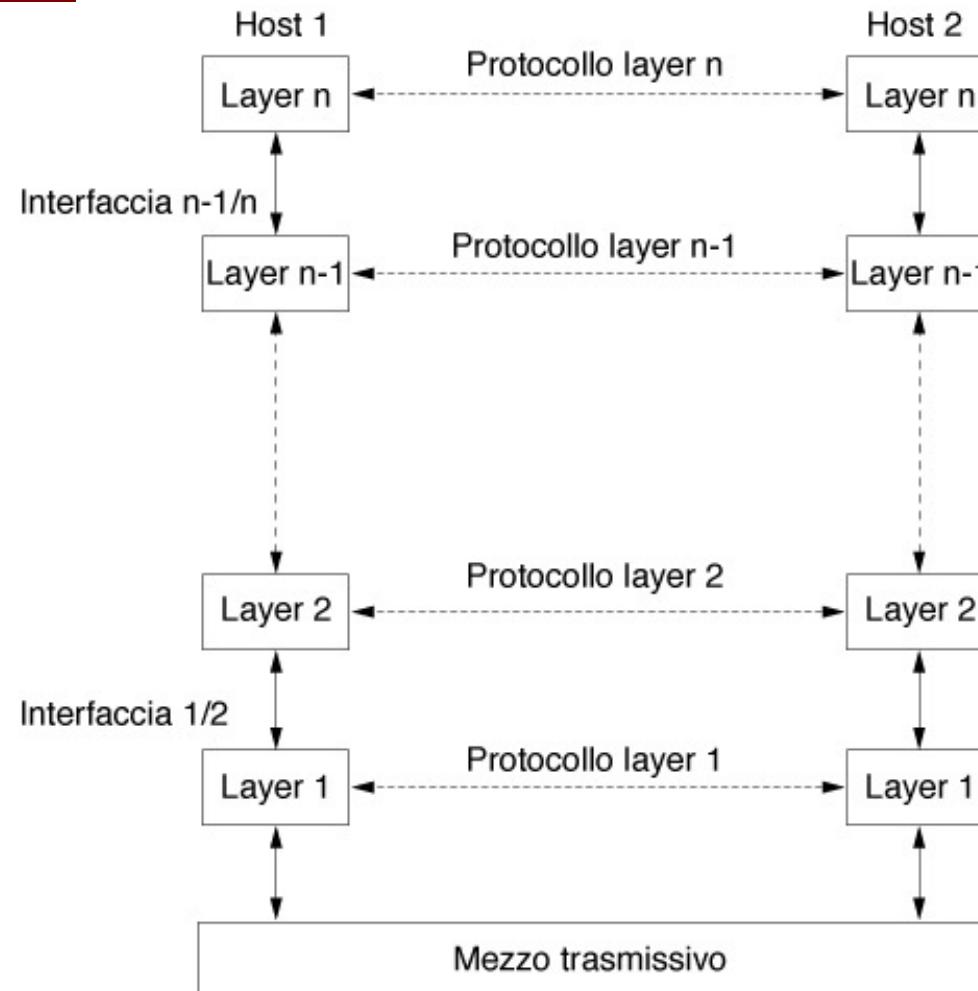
Host 1

Host 2

Protocollo layer n

Layer n

Layer n

Interfaccia n-1/n

Protocollo layer n-1

Layer n-1

Layer n-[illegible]

Protocollo layer 2

Layer 2

Layer 2

Interfaccia 1/2

Protocollo layer 1

Layer 1

Layer 1

Mezzo trasmissivo